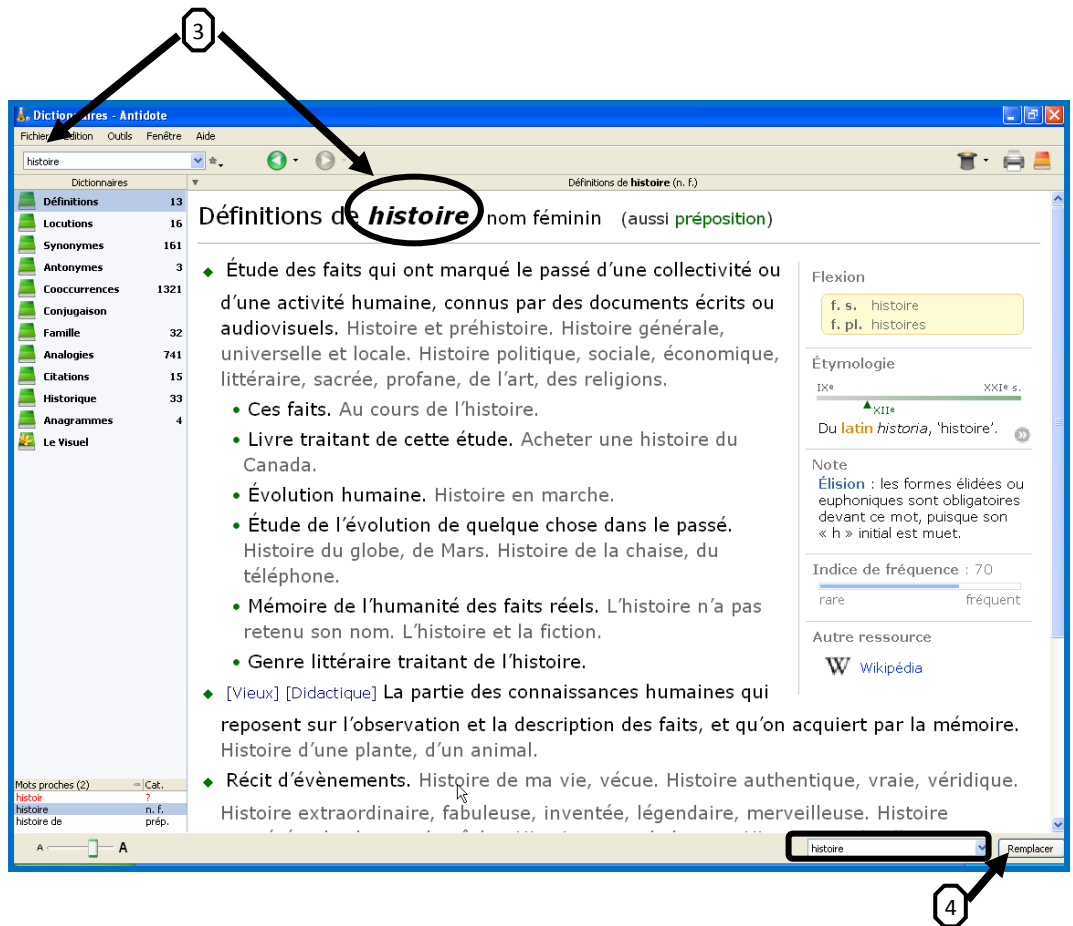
3

Dictionnaires - Antidote

Fichier Édition Outils Fenêtre Aide

histoire

Dictionnaires

Définitions de **histoire** (n. f.)

| | |
|---|---|
| Définitions | 13 |
| Locutions | 16 |
| Synonymes | 161 |
| Antonymes | 3 |
| Cooccurrences | 1321 |
| Conjugaison | |
| Famille | 32 |
| Analogies | 741 |
| Citations | 15 |
| Historique | 33 |
| Anagrammes | 4 |
| Le Visuel | |

Définitions de ***histoire*** nom féminin (aussi préposition)

◆ Étude des faits qui ont marqué le passé d'une collectivité ou d'une activité humaine, connus par des documents écrits ou audiovisuels. Histoire et préhistoire. Histoire générale, universelle et locale. Histoire politique, sociale, économique, littéraire, sacrée, profane, de l'art, des religions.

• Ces faits. Au cours de l'histoire.

• Livre traitant de cette étude. Acheter une histoire du Canada.

• Évolution humaine. Histoire en marche.

• Étude de l'évolution de quelque chose dans le passé. Histoire du globe, de Mars. Histoire de la chaise, du téléphone.

• Mémoire de l'humanité des faits réels. L'histoire n'a pas retenu son nom. L'histoire et la fiction.

• Genre littéraire traitant de l'histoire.

◆ [Vieux] [Didactique] La partie des connaissances humaines qui reposent sur l'observation et la description des faits, et qu'on acquiert par la mémoire. Histoire d'une plante, d'un animal.

◆ Récit d'évènements. Histoire de ma vie, vécue. Histoire authentique, vraie, véridique. Histoire extraordinaire, fabuleuse, inventée, légendaire, merveilleuse. Histoire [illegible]

Flexion
f. s. histoire
f. pl. histoires

Étymologie
IXᵉ XXIᵉ s.
XIIᵉ
Du latin *historia*, 'histoire'.

Note
Élision : les formes élidées ou euphoniques sont obligatoires devant ce mot, puisque son « h » initial est muet.

Indice de fréquence : 70
rare fréquent

Autre ressource
W Wikipédia

| Mots proches (2) | Cat. |
|---|---|
| histoir | ? |
| histoire | n. f. |
| histoire de | prép. |

A A

histoire

Remplacer

4